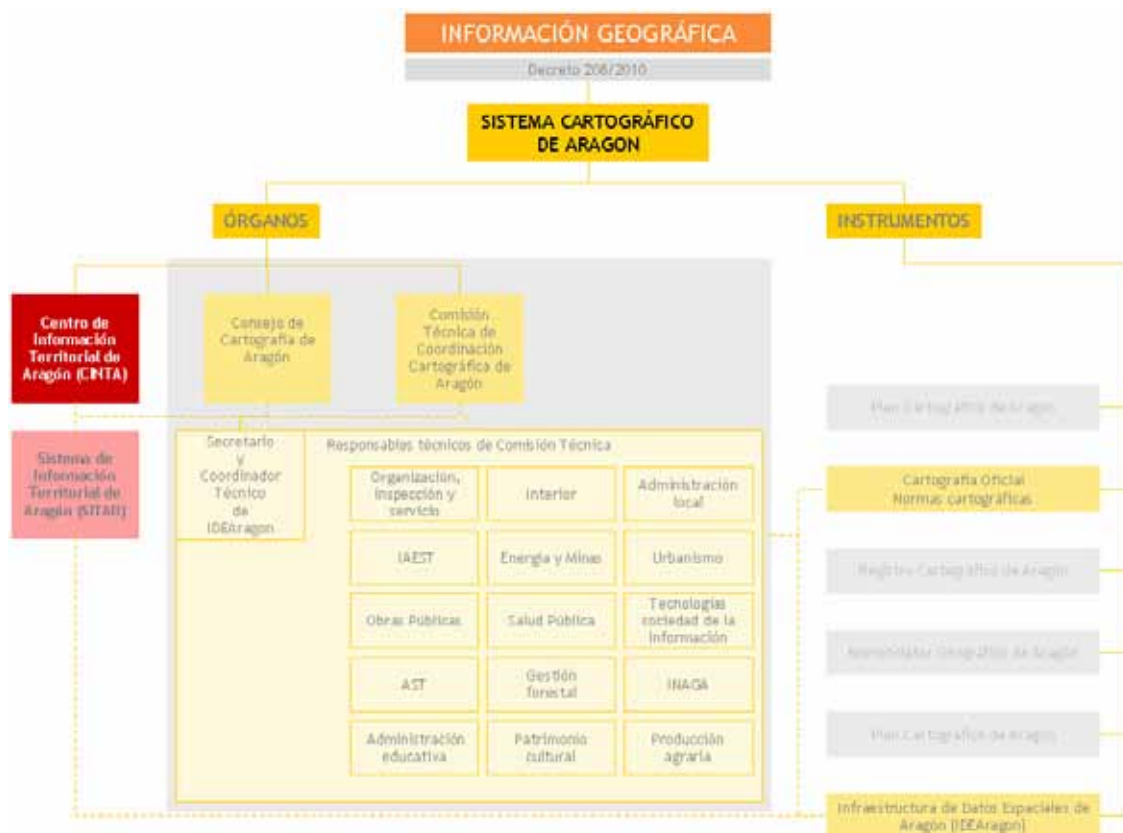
INFORMACIÓN GEOGRÁFICA

Decreto 208/2010

SISTEMA CARTOGRÁFICO DE ARAGON

ÓRGANOS

INSTRUMENTOS

Centro de Información Territorial de Aragón (CINTA)

Sistema de Información Territorial de Aragón (SITAR)

Consejo de Cartografía de Aragón

Comisión Técnica de Coordinación Cartográfica de Aragón

Secretario y Coordinador Técnico de IDEAragon

Responsables técnicos de Comisión Técnica

| Organización, inspección y servicio | Interior | Administración local |
|---|---|---|
| IAEST | Energía y Minas | Urbanismo |
| Obras Públicas | Salud Pública | Tecnologías sociedad de la información |
| AST | Gestión forestal | INAGA |
| Administración educativa | Patrimonio cultural | Producción agraria |

Plan Cartográfico de Aragón

Cartografía Oficial
Normas cartográficas

Registro Cartográfico de Aragón

Nomenclátor Geográfico de Aragón

Plan Cartográfico de Aragón

Infraestructura de Datos Espaciales de Aragón (IDEAragon)